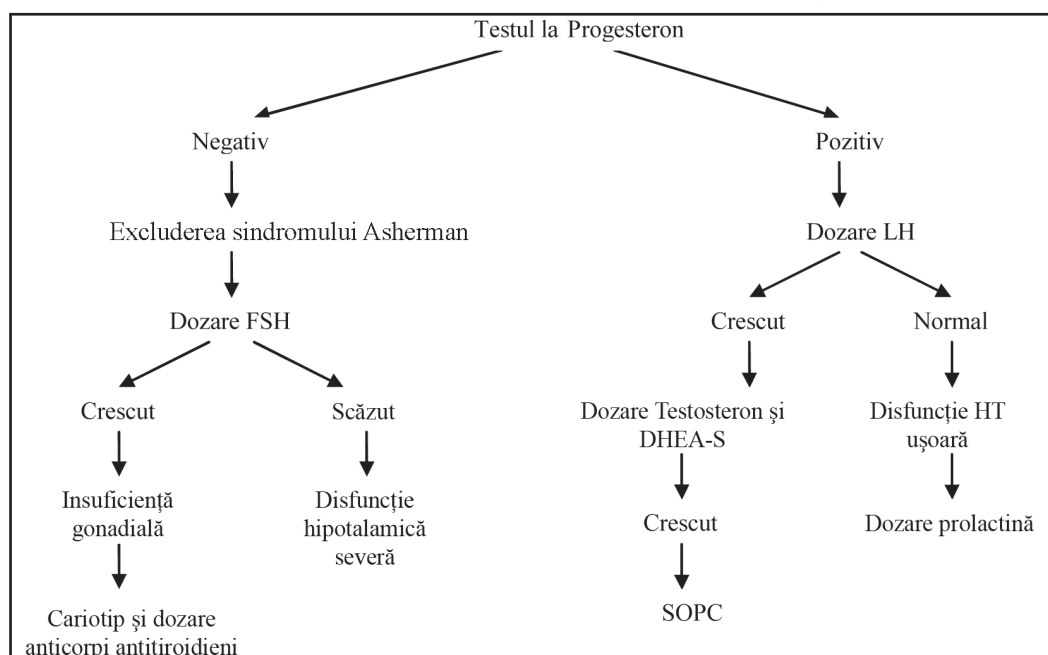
Testul la Progesteron

Negativ

Excluderea sindromului Asherman

Dozare FSH

Crescut

Insuficiență gonadială

Cariotip şi dozare anticorpi antitiroidieni

Scăzut

Disfuncție hipotalamică severă

Pozitiv

Dozare LH

Crescut

Dozare Testosteron şi DHEA-S

Crescut

SOPC

Normal

Disfuncție HT uşoară

Dozare prolactină